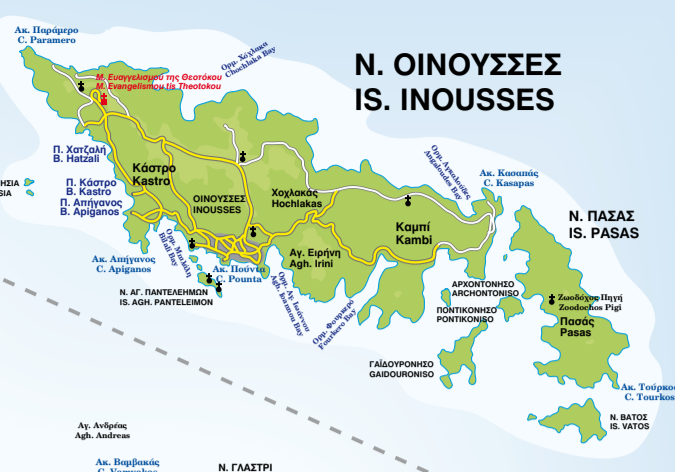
Ακ. Παράμερο
C. Paramero

Ορμ. Χόχλακα
Chochlaka Bay

Μ. Ευαγγελισμού της Θεοτόκου
M. Evangelismou tis Theotokou

Ν. ΟΙΝΟΥΣΣΕΣ
IS. INOUSSES

Π. Χατζαλή
B. Hatzali

ΗΣΙΑ
IA

Π. Κάστρο
B. Kastro

Π. Απηγανος
B. Apiganos

Κάστρο
Kastro

ΟΙΝΟΥΣΣΕΣ
INOUSSES

Χοχλακάς
Hochlakas

Ορμ. Ασκλαδιές
Askladies Bay

Ακ. Κασαπάς
C. Kasapas

Καμπί
Kambi

Ν. ΠΑΣΑΣ
IS. PASAS

Αγ. Ειρήνη
Agh. Irini

Ορμ. Μπιλλή
Bilali Bay

Ακ. Απηγανος
C. Apiganos

Ακ. Πούντα
C. Pounta

Ορμ. Αγ. Ιωάννη
Agh. Ioannou Bay

Ορμ. Φουρνέρο
Fournero Bay

Ν. ΑΓ. ΠΑΝΤΕΛΕΗΜΟΝ
IS. AGH. PANTELEIMON

ΑΡΧΟΝΤΟΝΗΣΙ
ARCHONTONISO

ΠΟΝΤΙΚΟΝΗΣΙ
PONTIKONISO

Ζωοδόχος Πηγή
Zoodochos Pigi

Πασάς
Pasas

ΓΑΪΔΟΥΡΟΝΗΣΙ
GAIDOURONISO

Ακ. Τούρκος
C. Tourkos

Ν. ΒΑΤΟΣ
IS. VATOS

Αγ. Ανδρέας
Agh. Andreas

Ακ. Βαμβακάς
C. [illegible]

Ν. ΓΛΑΣΤΡΙ